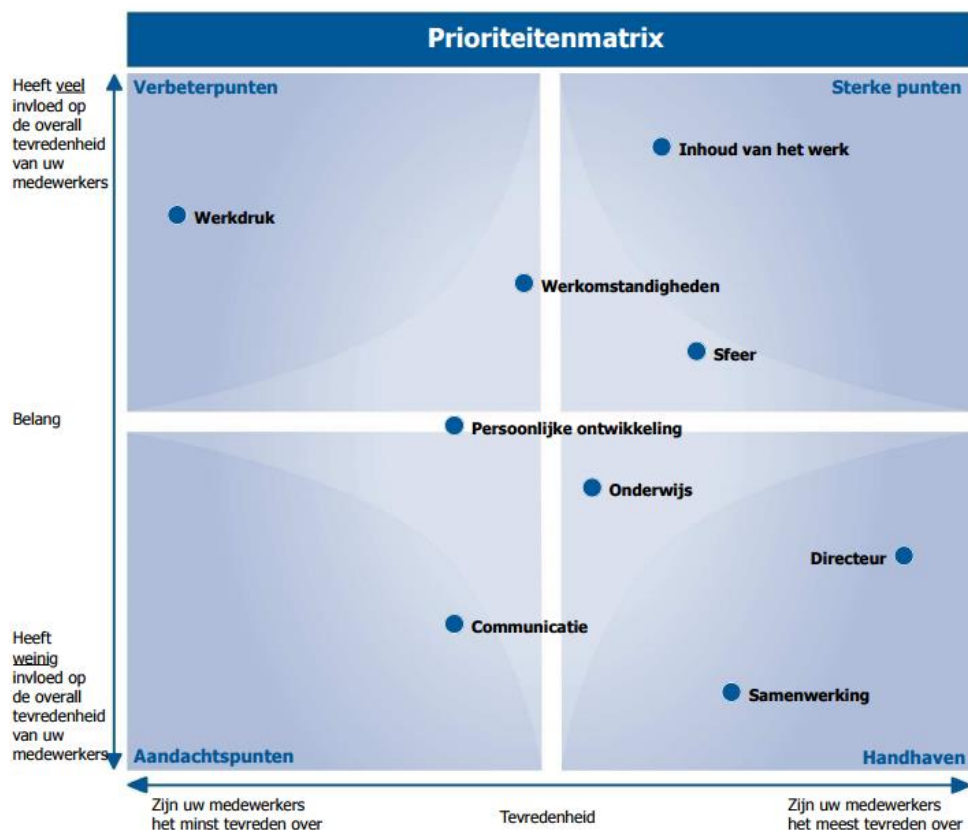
Prioriteitenmatrix

Heeft veel invloed op de overall tevredenheid van uw medewerkers

Belang

Heeft weinig invloed op de overall tevredenheid van uw medewerkers

Verbeterpunten

Sterke punten

Inhoud van het werk

Werkdruk

Werkomstandigheden

Sfeer

Persoonlijke ontwikkeling

Onderwijs

Directeur

Communicatie

Samenwerking

Aandachtspunten

Handhaven

Zijn uw medewerkers het minst tevreden over

Tevredenheid

Zijn uw medewerkers het meest tevreden over